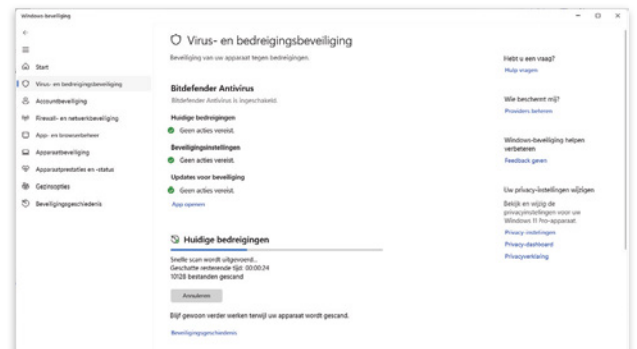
Windows-beveiliging

Start
Virus- en bedreigingsbeveiliging
Accountbeveiliging
Firewall- en netwerkbeveiliging
App- en browserbeheer
Apparaatbeveiliging
Apparaatprestaties en -status
Gezinsopties
Beveiligingsgeschiedenis

Virus- en bedreigingsbeveiliging

Beveiliging van uw apparaat tegen bedreigingen.

Bitdefender Antivirus

Bitdefender Antivirus is ingeschakeld.

Huidige bedreigingen

Geen acties vereist.

Beveiligingsinstellingen

Geen acties vereist.

Updates voor beveiliging

Geen acties vereist.

App openen

Huidige bedreigingen

Snelle scan wordt uitgevoerd...
Geschatte resterende tijd: 00:00:24
10128 bestanden gescand

Annuleren

Blijf gewoon verder werken terwijl uw apparaat wordt gescand.

Beveiligingsgeschiedenis

Hebt u een vraag?
Hulp vragen

Wie beschermt mij?
Providers beheren

Windows-beveiliging helpen verbeteren
Feedback geven

Uw privacy-instellingen wijzigen
Bekijk en wijzig de privacyinstellingen voor uw Windows 11 Pro-apparaat.
Privacy-instellingen
Privacy-dashboard
Privacyverklaring